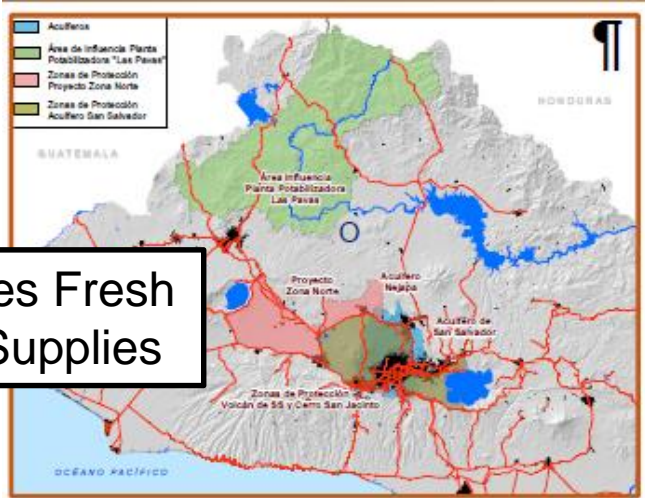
Acuíferos
Área de Influencia Planta Potabilizadora "Las Pavas"
Zonas de Protección Proyecto Zona Norte
Zonas de Protección Acuífero San Salvador

¶

HONDURAS

GUATEMALA

Área Influencia Planta Potabilizadora Las Pavas

O

es Fresh
Supplies

Proyecto Zona Norte

Acuífero Nejapa

Acuífero de San Salvador

Zonas de Protección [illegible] Volcán de SS y Cerro San Jacinto

OCEANO PACIFICO